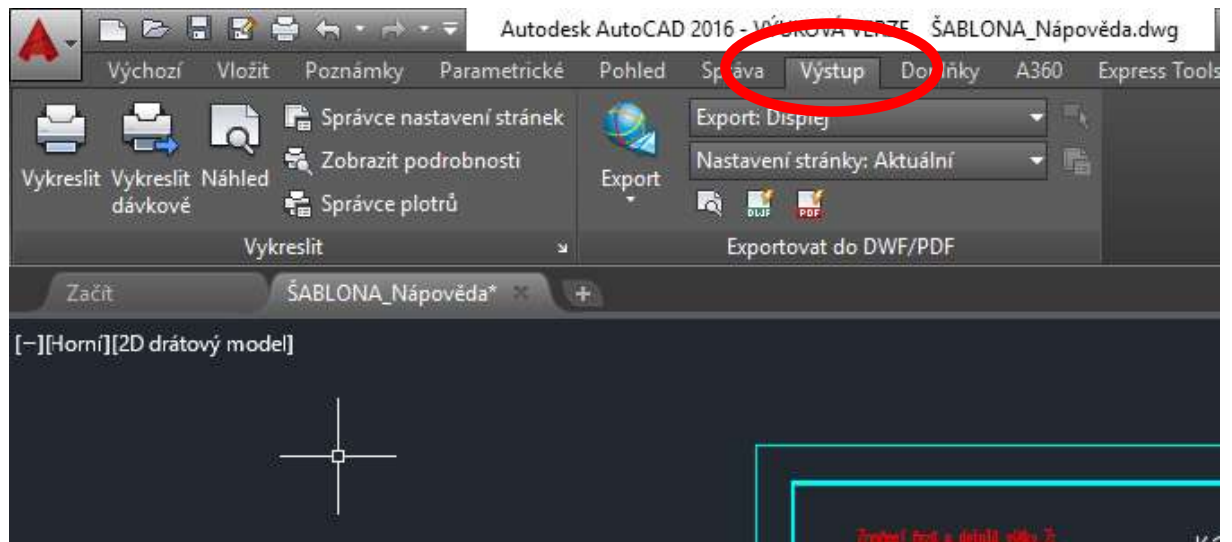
Autodesk AutoCAD 2016 - V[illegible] ŠABLONA_Nápověda.dwg

Výchozí Vložit Poznámky Parametrické Pohled Spr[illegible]áva Výstup Do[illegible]ňky A360 Express Tools

Vykreslit Vykreslit dávkové Náhled

Správce nastavení stránek
Zobrazit podrobnosti
Správce plotrů

Vykreslit

Export

Export: Displej
Nastavení stránky: Aktuální

DWF PDF

Exportovat do DWF/PDF

Začít ŠABLONA_Nápověda*

[−][Horní][2D drátový model]

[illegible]